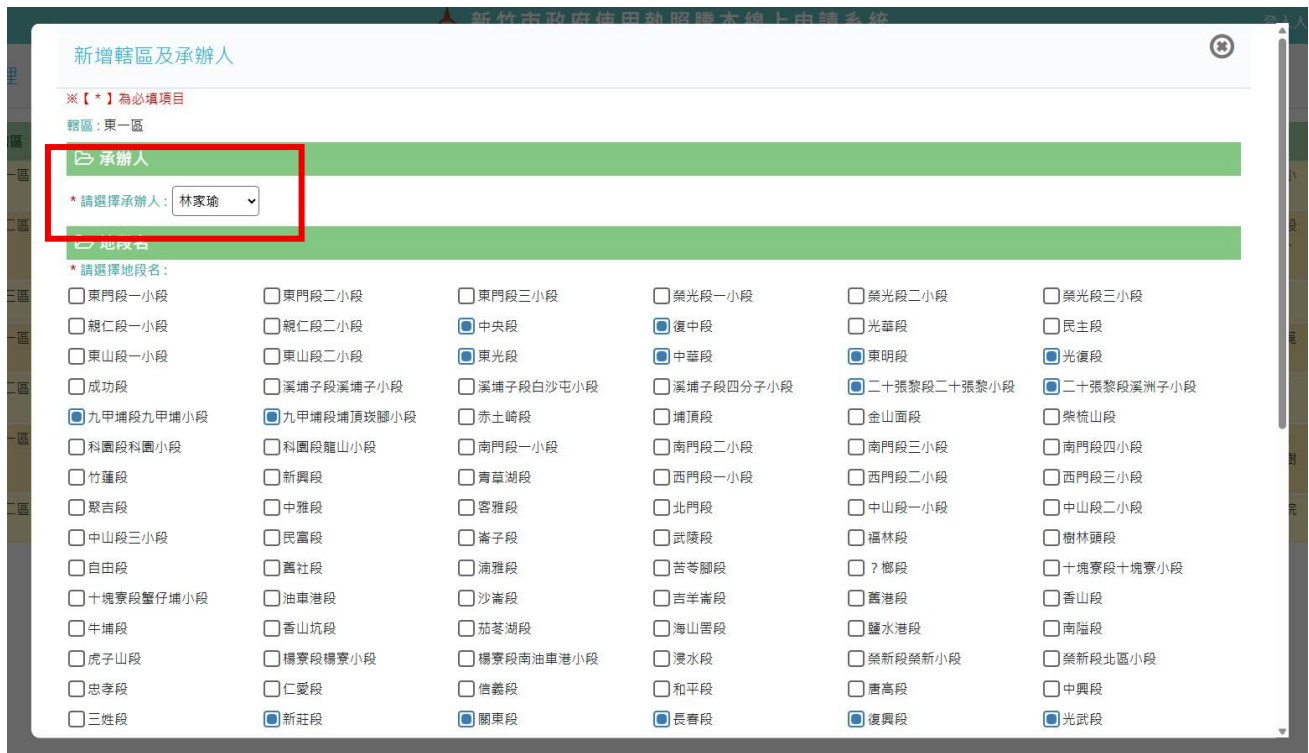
新竹市政府使用執照謄本線上申請系統

新增轄區及承辦人

※【 * 】為必填項目

轄區：東一區

承辦人

* 請選擇承辦人： 林家瑜

地段名

* 請選擇地段名：

| | | | | | |
|---|---|---|---|---|---|
| 東門段一小段 | 東門段二小段 | 東門段三小段 | 榮光段一小段 | 榮光段二小段 | 榮光段三小段 |
| 親仁段一小段 | 親仁段二小段 | 中央段 | 復中段 | 光華段 | 民主段 |
| 東山段一小段 | 東山段二小段 | 東光段 | 中華段 | 東明段 | 光復段 |
| 成功段 | 溪埔子段溪埔子小段 | 溪埔子段白沙屯小段 | 溪埔子段四分子小段 | 二十張黎段二十張黎小段 | 二十張黎段溪洲子小段 |
| 九甲埔段九甲埔小段 | 九甲埔段埔頂崁腳小段 | 赤土崎段 | 埔頂段 | 金山面段 | 柴梳山段 |
| 科園段科園小段 | 科園段龍山小段 | 南門段一小段 | 南門段二小段 | 南門段三小段 | 南門段四小段 |
| 竹蓮段 | 新興段 | 青草湖段 | 西門段一小段 | 西門段二小段 | 西門段三小段 |
| 聚吉段 | 中雅段 | 客雅段 | 北門段 | 中山段一小段 | 中山段二小段 |
| 中山段三小段 | 民富段 | 崙子段 | 武陵段 | 福林段 | 樹林頭段 |
| 自由段 | 舊社段 | 湳雅段 | 苦苓腳段 | ？榔段 | 十塊寮段十塊寮小段 |
| 十塊寮段蟹仔埔小段 | 油車港段 | 沙崙段 | 吉羊崙段 | 舊港段 | 香山段 |
| 牛埔段 | 香山坑段 | 茄苳湖段 | 海山罟段 | 鹽水港段 | 南隘段 |
| 虎子山段 | 楊寮段楊寮小段 | 楊寮段南油車港小段 | 浸水段 | 榮新段榮新小段 | 榮新段北區小段 |
| 忠孝段 | 仁愛段 | 信義段 | 和平段 | 唐高段 | 中興段 |
| 三姓段 | 新莊段 | 關東段 | 長春段 | 復興段 | 光武段 |